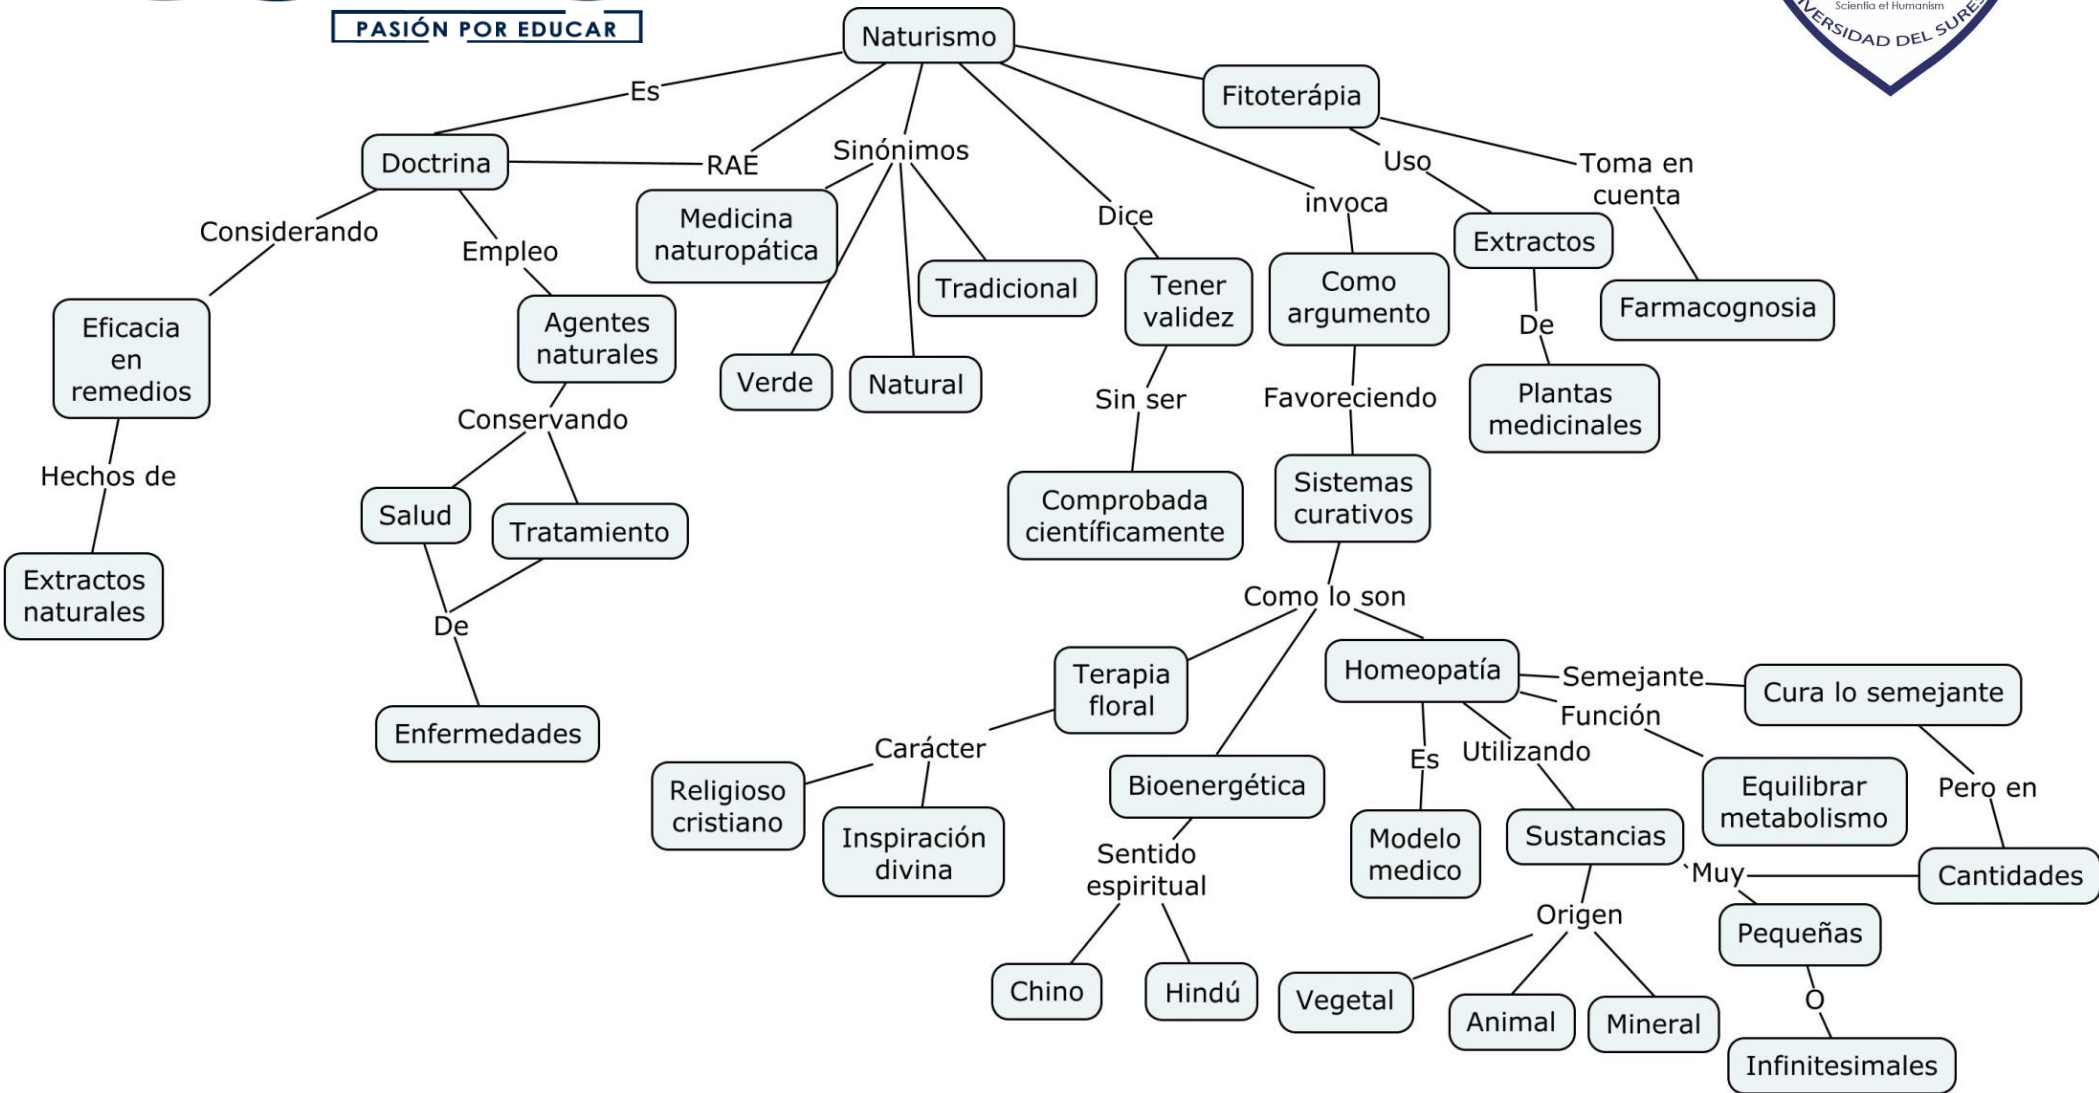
PASIÓN POR EDUCAR

Scientia et Humanism
UNIVERSIDAD DEL SURESTE

Naturismo

Es

Doctrina

RAE

Considerando

Eficacia en remedios

Hechos de

Extractos naturales

Empleo

Agentes naturales

Conservando

Salud

Tratamiento

De

Enfermedades

Sinónimos

Medicina naturopática

Verde

Natural

Tradicional

Dice

Tener validez

Sin ser

Comprobada científicamente

invoca

Como argumento

Favoreciendo

Sistemas curativos

Como lo son

Terapia floral

Carácter

Religioso cristiano

Inspiración divina

Bioenergética

Sentido espiritual

Chino

Hindú

Homeopatía

Es

Modelo medico

Utilizando

Sustancias

Origen

Vegetal

Animal

Mineral

Muy

Pequeñas

O

Infinitesimales

Semejante

Cura lo semejante

Pero en

Cantidades

Función

Equilibrar metabolismo

Fitoterápia

Uso

Extractos

De

Plantas medicinales

Toma en cuenta

Farmacognosia